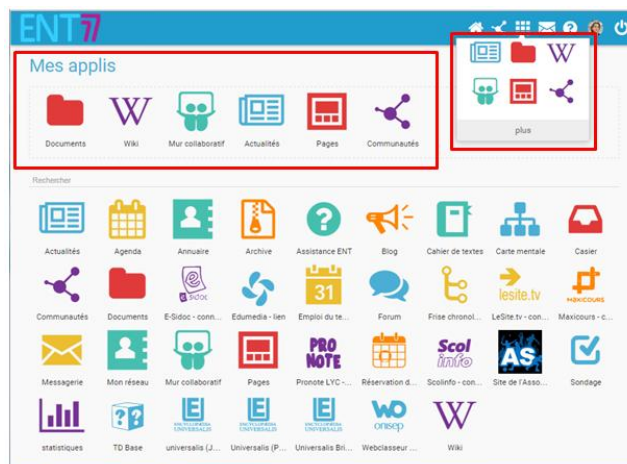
ENT77

Mes applis

Documents
Wiki
Mur collaboratif
Actualités
Pages
Communautés

plus

Rechercher

Actualités
Agenda
Annuaire
Archive
Assistance ENT
Blog
Cahier de textes
Carte mentale
Casier

Communautés
Documents
E-Sidoc - conn...
Edumedia - lien
Emploi du te...
Forum
Frise chronol...
LeSite.tv - con...
Maxicours - c...

Messagerie
Mon réseau
Mur collaboratif
Pages
Pronote LYC -...
Réservation d...
Scolinfo - conn...
Site de l'Asso...
Sondage

statistiques
TD Base
universalis (J...
Universalis (P...
Universalis Bri...
Webclasseur ...
Wiki